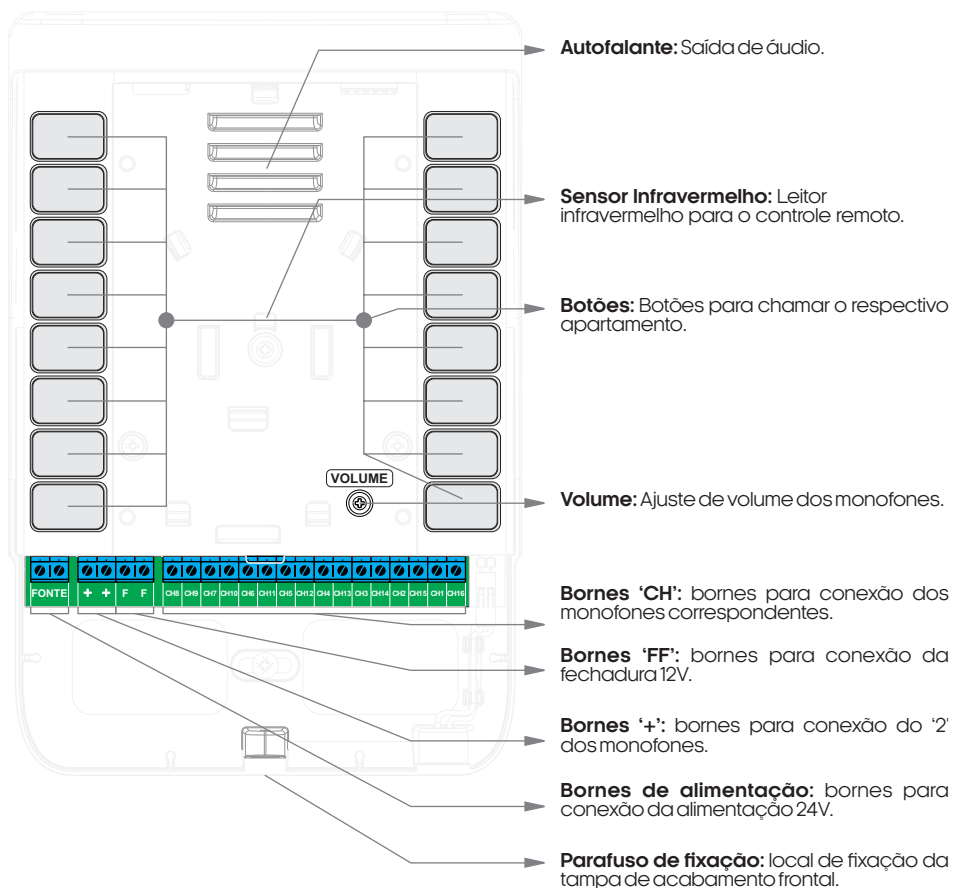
VOLUME

FONTE + + F F CH8 CH9 CH7 CH10 CH6 CH11 CH5 CH12 CH4 CH13 CH3 CH14 CH2 CH15 CH1 CH16

**Autofalante:** Saída de áudio.

**Sensor Infravermelho:** Leitor infravermelho para o controle remoto.

**Botões:** Botões para chamar o respectivo apartamento.

**Volume:** Ajuste de volume dos monofones.

**Bornes 'CH':** bornes para conexão dos monofones correspondentes.

**Bornes 'FF':** bornes para conexão da fechadura 12V.

**Bornes '+':** bornes para conexão do '2' dos monofones.

**Bornes de alimentação:** bornes para conexão da alimentação 24V.

**Parafuso de fixação:** local de fixação da tampa de acabamento frontal.